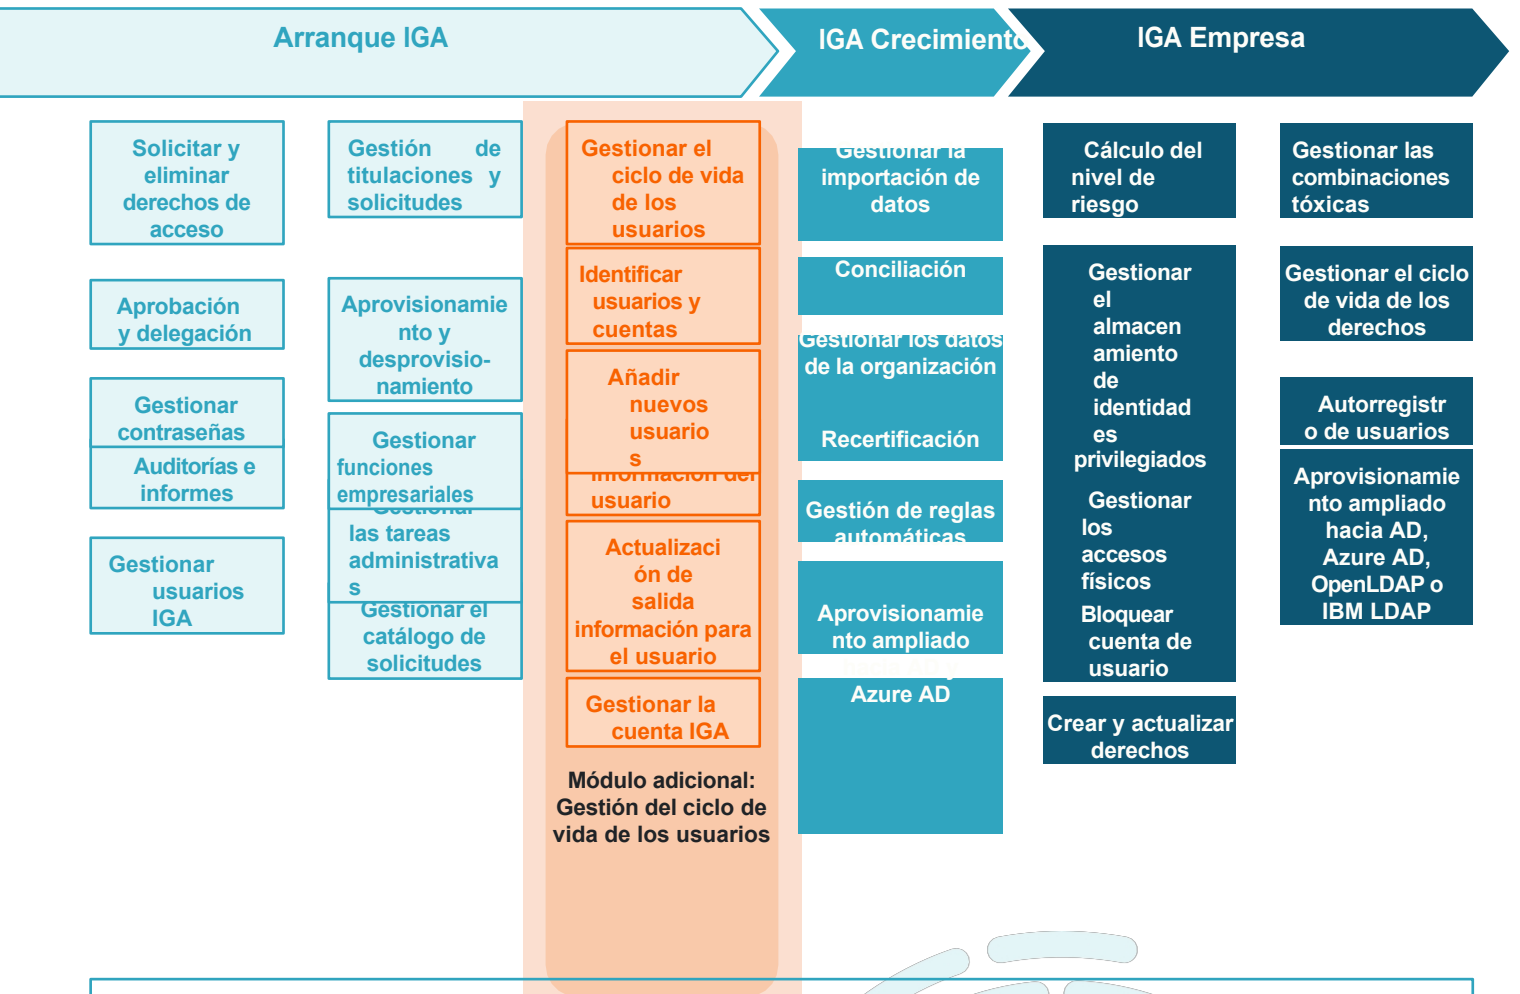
Arranque IGA

IGA Crecimiento

IGA Empresa

Solicitar y eliminar derechos de acceso

Aprobación y delegación

Gestionar contraseñas

Auditorías e informes

Gestionar usuarios IGA

Gestión de titulaciones y solicitudes

Aprovisionamiento y desprovisio-namiento

Gestionar funciones empresariales

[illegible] las tareas administrativas

Gestionar el catálogo de solicitudes

Gestionar el ciclo de vida de los usuarios

Identificar usuarios y cuentas

Añadir nuevos usuarios

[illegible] información del usuario

Actualización de salida información para el usuario

Gestionar la cuenta IGA

Módulo adicional: Gestión del ciclo de vida de los usuarios

Gestionar la importación de datos

Conciliación

Gestionar los datos de la organización

Recertificación

Gestión de reglas automáticas

Aprovisionamiento ampliado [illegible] Azure AD

Cálculo del nivel de riesgo

Gestionar el almacenamiento de identidades privilegiados

Gestionar los accesos físicos

Bloquear cuenta de usuario

Crear y actualizar derechos

Gestionar las combinaciones tóxicas

Gestionar el ciclo de vida de los derechos

Autorregistro de usuarios

Aprovisionamiento ampliado hacia AD, Azure AD, OpenLDAP o IBM LDAP